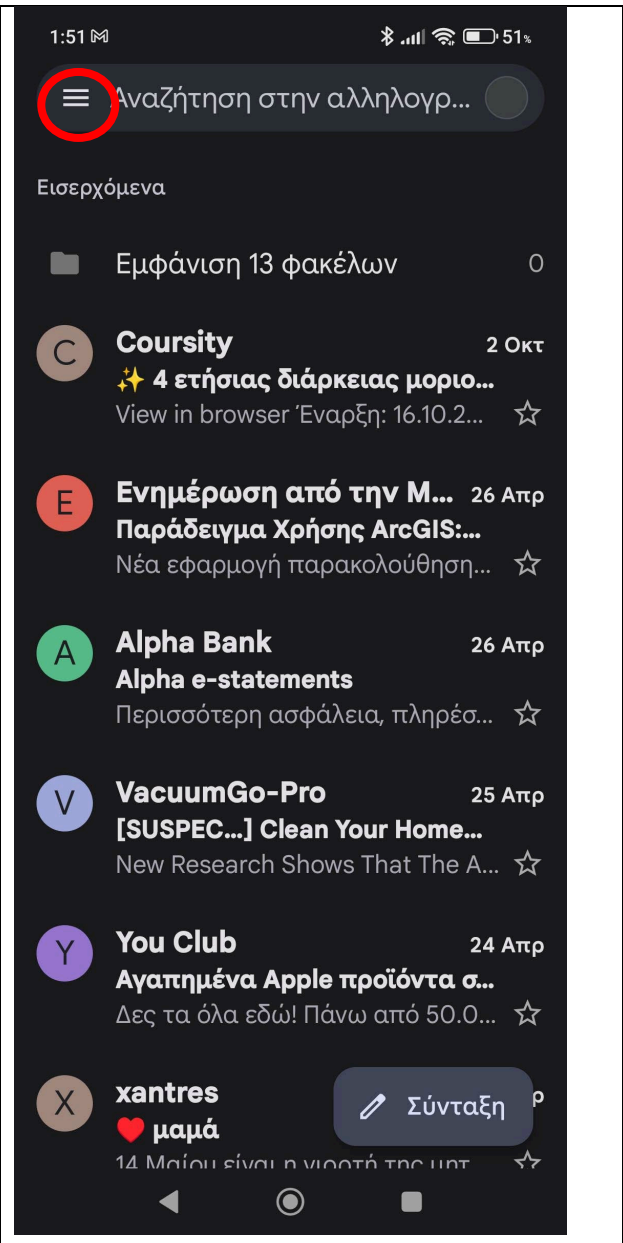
1:51 51%

Αναζήτηση στην αλληλογρ...

Εισερχόμενα

Εμφάνιση 13 φακέλων 0

C Coursity 2 Οκτ
✨ 4 ετήσιας διάρκειας μοριο...
View in browser Έναρξη: 16.10.2...

E Ενημέρωση από την Μ... 26 Απρ
Παράδειγμα Χρήσης ArcGIS:...
Νέα εφαρμογή παρακολούθηση...

A Alpha Bank 26 Απρ
Alpha e-statements
Περισσότερη ασφάλεια, πληρέσ...

V VacuumGo-Pro 25 Απρ
[SUSPEC...] Clean Your Home...
New Research Shows That The A...

Y You Club 24 Απρ
Αγαπημένα Apple προϊόντα σ...
Δες τα όλα εδώ! Πάνω από 50.0...

X xantres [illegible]
❤️ μαμά
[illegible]

Σύνταξη